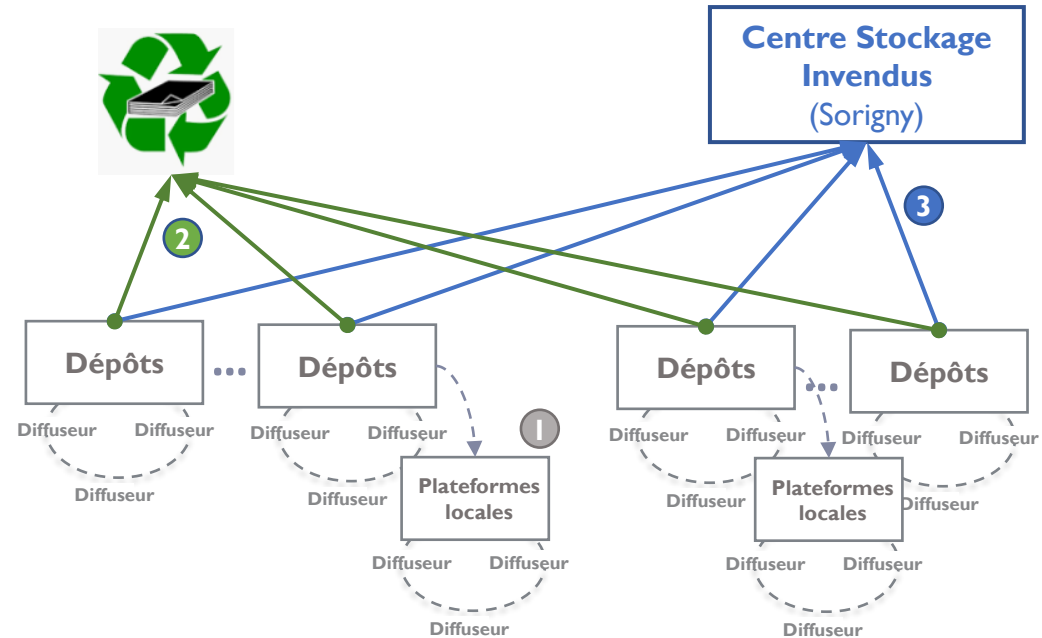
Centre Stockage Invendus
(Sorigny)

3

2

Dépôts ... Dépôts

Diffuseur Diffuseur
Diffuseur

Diffuseur Diffuseur
Diffuseur

1

Plateformes locales

Diffuseur Diffuseur
Diffuseur

Dépôts ... Dépôts

Diffuseur Diffuseur
Diffuseur

Diffuseur Diffuseur
Diffuseur

Plateformes locales

Diffuseur Diffuseur
Diffuseur